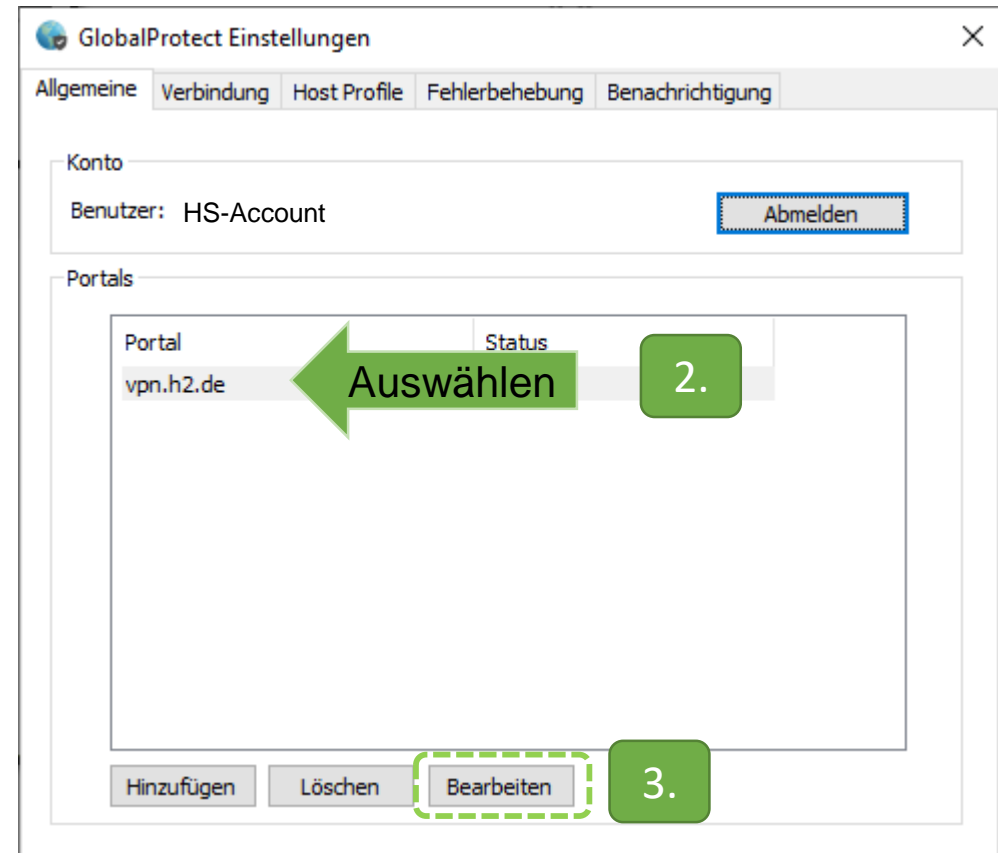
GlobalProtect Einstellungen

Allgemeine | Verbindung | Host Profile | Fehlerbehebung | Benachrichtigung

Konto

Benutzer: HS-Account

Abmelden

Portals

| Portal | Status |
|---|---|
| vpn.h2.de | |

Auswählen

2.

Hinzufügen

Löschen

Bearbeiten

3.